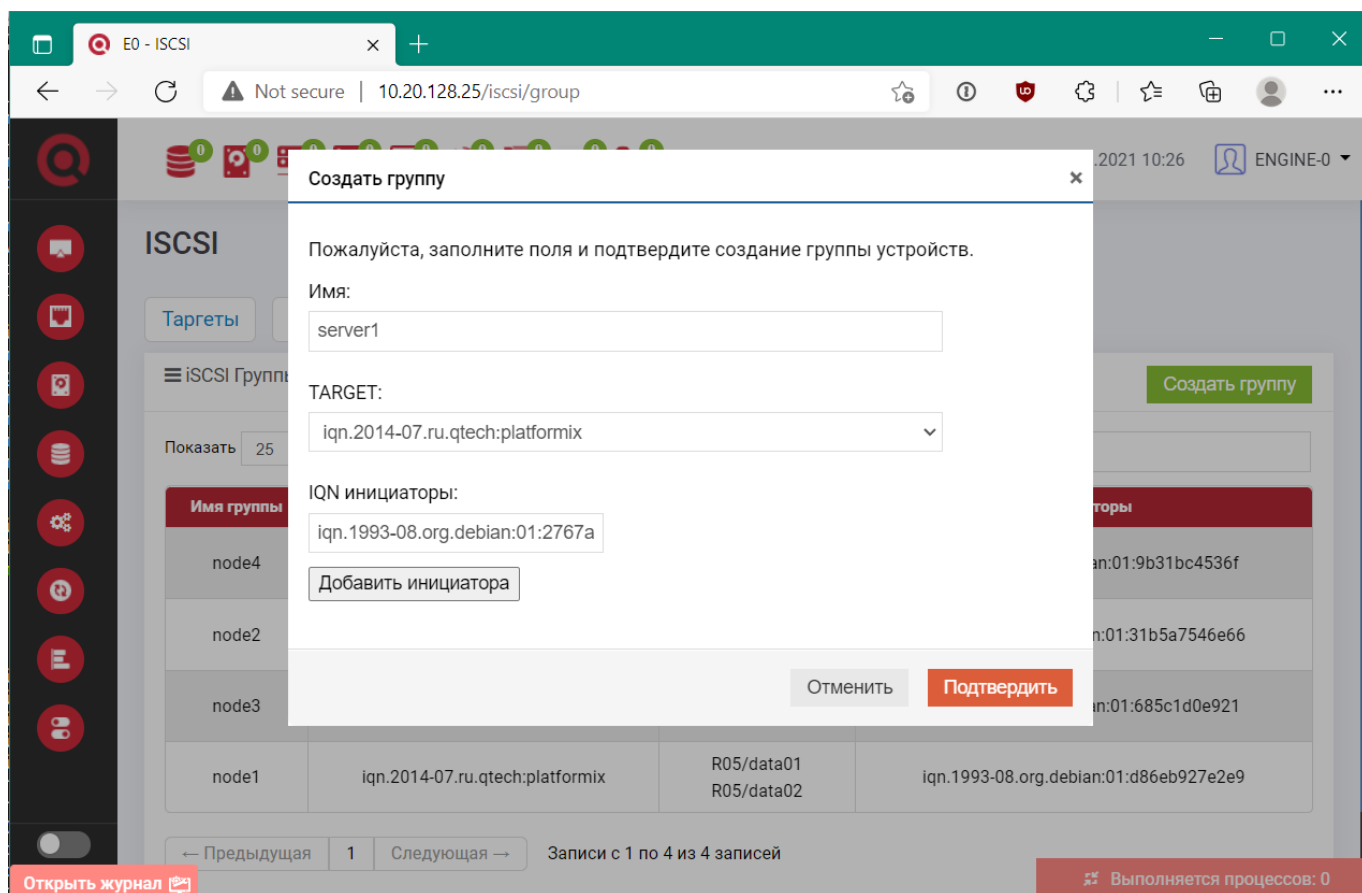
E0 - ISCSI

Not secure | 10.20.128.25/iscsi/group

0 0 0 0 0 0 0 0

.2021 10:26 ENGINE-0

ISCSI

Таргеты

☰ iSCSI Группы

Создать группу

Показать 25

| Имя группы | | | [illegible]торы |
|---|---|---|---|
| node4 | | | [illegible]an:01:9b31bc4536f |
| node2 | | | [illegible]an:01:31b5a7546e66 |
| node3 | | | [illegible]an:01:685c1d0e921 |
| node1 | iqn.2014-07.ru.qtech:platformix | R05/data01 R05/data02 | iqn.1993-08.org.debian:01:d86eb927e2e9 |

← Предыдущая 1 Следующая → Записи с 1 по 4 из 4 записей

Открыть журнал

Выполняется процессов: 0

Создать группу ×

Пожалуйста, заполните поля и подтвердите создание группы устройств.

Имя:

server1

TARGET:

iqn.2014-07.ru.qtech:platformix

IQN инициаторы:

iqn.1993-08.org.debian:01:2767a

Добавить инициатора

Отменить Подтвердить